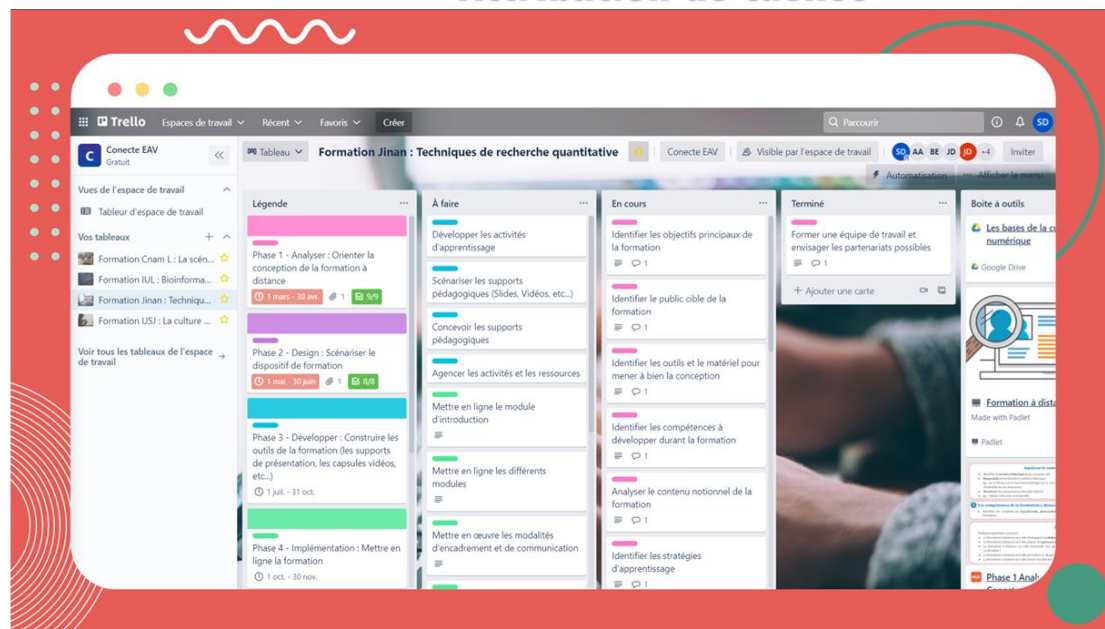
Trello Espaces de travail Récent Favoris Créer

Parcourir

SD

C Conecte EAV Gratuit

Vues de l'espace de travail

Tableur d'espace de travail

Vos tableaux

Formation Cnam L : La scén...

Formation IUL : Bioinforma...

Formation Jinan : Techniqu...

Formation USJ : La culture ...

Voir tous les tableaux de l'espace de travail

Tableau

Formation Jinan : Techniques de recherche quantitative

Conecte EAV

Visible par l'espace de travail

SD AA BE JD JD +4

Inviter

Automatisation

Afficher le menu

Légende

Phase 1 - Analyser : Orienter la conception de la formation à distance

1 mars - 30 avr. 1 9/9

Phase 2 - Design : Scénariser le dispositif de formation

1 mai - 30 juin 1 8/8

Phase 3 - Développer : Construire les outils de la formation (les supports de présentation, les capsules vidéos, etc...)

1 juil. - 31 oct.

Phase 4 - Implémentation : Mettre en ligne la formation

1 oct. - 30 nov.

À faire

Développer les activités d'apprentissage

Scénariser les supports pédagogiques (Slides, Vidéos, etc...)

Concevoir les supports pédagogiques

Agencer les activités et les ressources

Mettre en ligne le module d'introduction

Mettre en ligne les différents modules

Mettre en œuvre les modalités d'encadrement et de communication

En cours

Identifier les objectifs principaux de la formation

1

Identifier le public cible de la formation

1

Identifier les outils et le matériel pour mener à bien la conception

1

Identifier les compétences à développer durant la formation

1

Analyser le contenu notionnel de la formation

1

Identifier les stratégies d'apprentissage

1

Terminé

Former une équipe de travail et envisager les partenariats possibles

1

+ Ajouter une carte

Boîte à outils

Les bases de la c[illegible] numérique

Google Drive

Formation à dista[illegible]

Made with Padlet

Padlet

Phase 1 Anal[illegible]